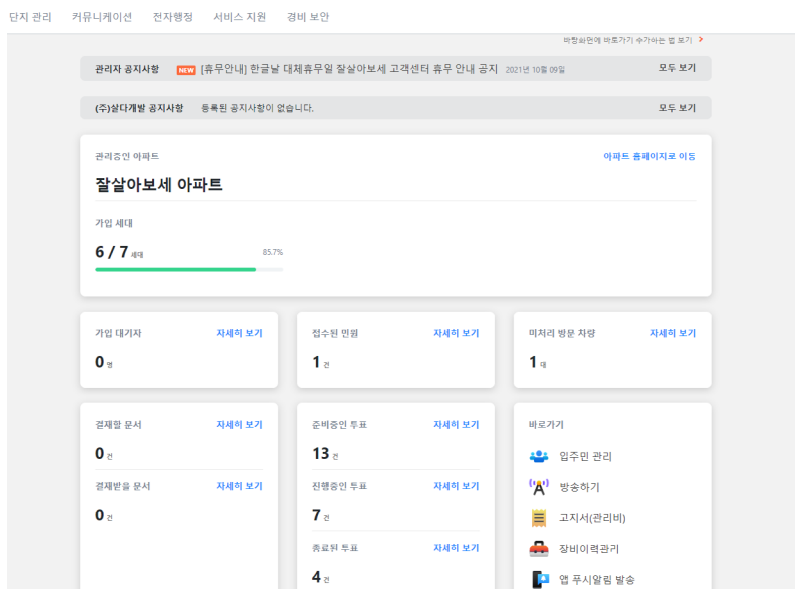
단지 관리 커뮤니케이션 전자행정 서비스 지원 경비 보안

바탕화면에 바로가기 추가하는 법 보기 >

관리자 공지사항 NEW [휴무안내] 한글날 대체휴무일 잘살아보세 고객센터 휴무 안내 공지 2021년 10월 09일 모두 보기

(주)살다개발 공지사항 등록된 공지사항이 없습니다. 모두 보기

관리중인 아파트 아파트 홈페이지로 이동

잘살아보세 아파트

가입 세대

6 / 7 세대 85.7%

가입 대기자 자세히 보기
0 명

접수된 민원 자세히 보기
1 건

미처리 방문 차량 자세히 보기
1 대

결재할 문서 자세히 보기
0 건

결재받을 문서 자세히 보기
0 건

준비중인 투표 자세히 보기
13 건

진행중인 투표 자세히 보기
7 건

종료된 투표 자세히 보기
4 건

바로가기
입주민 관리
방송하기
고지서(관리비)
장비이력관리
앱 푸시알림 발송